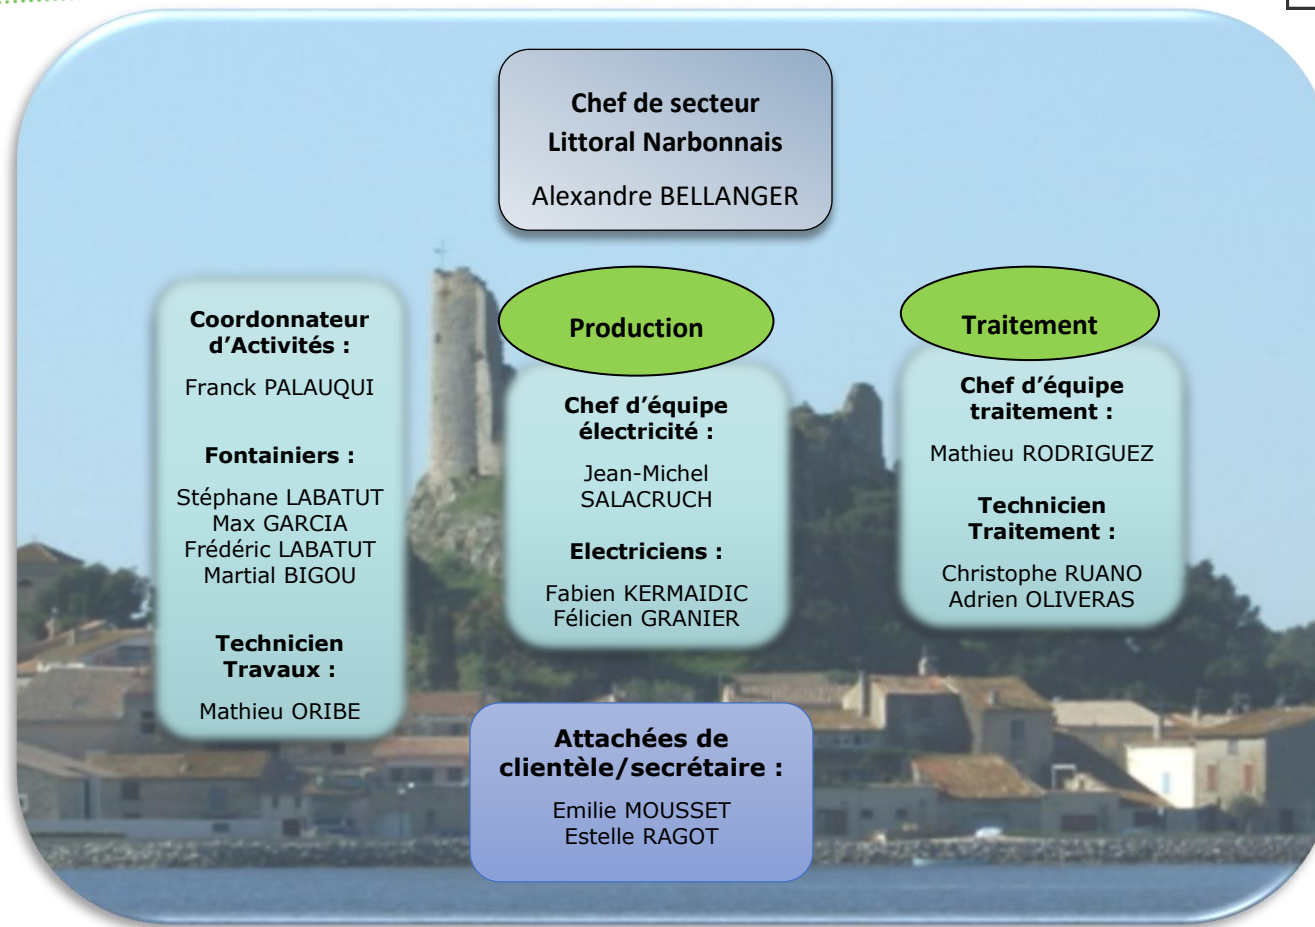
Chef de secteur
Littoral Narbonnais

Alexandre BELLANGER

Coordonnateur d'Activités :

Franck PALAUQUI

Fontainiers :

Stéphane LABATUT
Max GARCIA
Frédéric LABATUT
Martial BIGOU

Technicien Travaux :

Mathieu ORIBE

Production

Chef d'équipe électricité :

Jean-Michel SALACRUCH

Electriciens :

Fabien KERMAIDIC
Félicien GRANIER

Traitement

Chef d'équipe traitement :

Mathieu RODRIGUEZ

Technicien Traitement :

Christophe RUANO
Adrien OLIVERAS

Attachées de clientèle/secrétaire :

Emilie MOUSSET
Estelle RAGOT